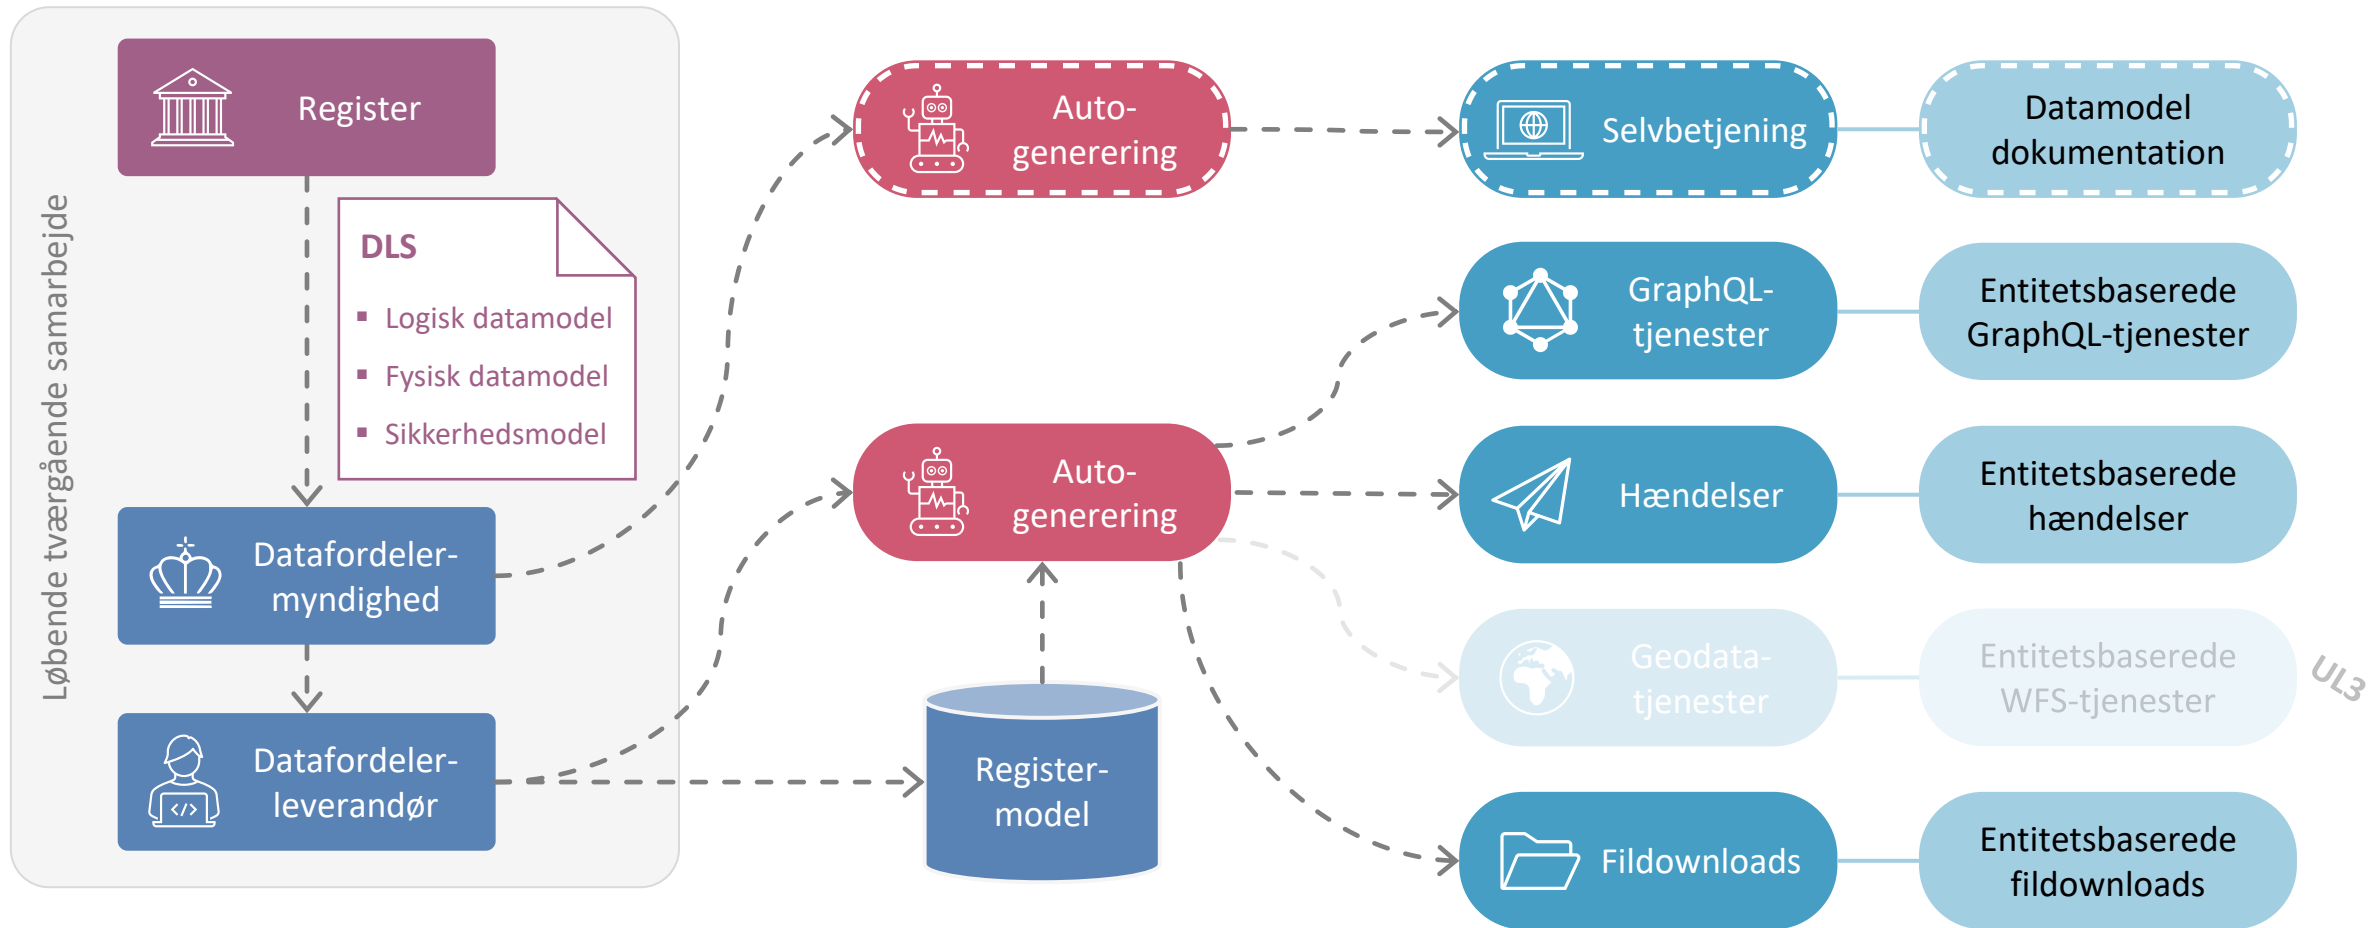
Løbende tværgående samarbejde

Register

DLS
- Logisk datamodel
- Fysisk datamodel
- Sikkerhedsmodel

Datafordeler-myndighed

Datafordeler-leverandør

Auto-generering

Auto-generering

Register-model

Selvbetjening

Datamodel dokumentation

GraphQL-tjenester

Entitetsbaserede GraphQL-tjenester

Hændelser

Entitetsbaserede hændelser

Geodata-tjenester

Entitetsbaserede WFS-tjenester

UL3

Fildownloads

Entitetsbaserede fildownloads